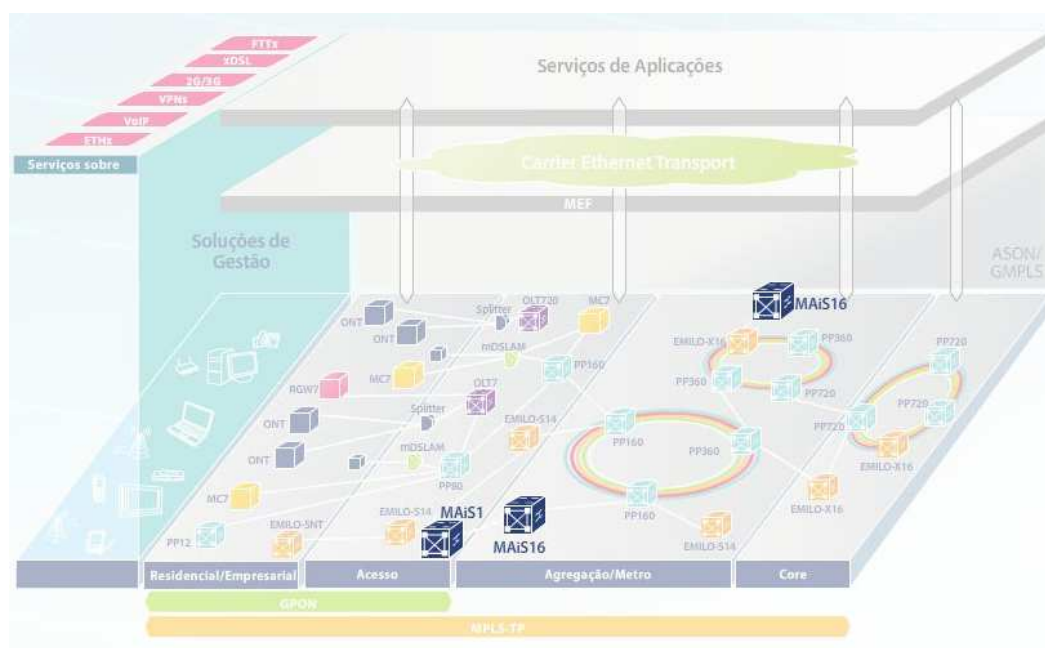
FTTx
xDSL
2G/3G
VPNs
VoIP
ETHx
Serviços sobre

Serviços de Aplicações

Carrier Ethernet Transport

MEF

Soluções de Gestão

ASON/ GMPLS

MAiS16

ONT
ONT
Splitter
OLT720
MC7
mDSLAM
PP160
RGW7
MC7
OLT7
Splitter
ONT
EMILO-S14
ONT
mDSLAM
PP80
MC7
PP12
EMILO-5NT
EMILO-S14
MAiS1
MAiS16
EMILO-X16
PP360
PP360
PP720
PP160
PP360
PP160
EMILO-S14
PP720
PP720
PP720
EMILO-X16
EMILO-X16

Residencial/Empresarial
Acesso
Agregação/Metro
Core

GPON
MPLS-TP